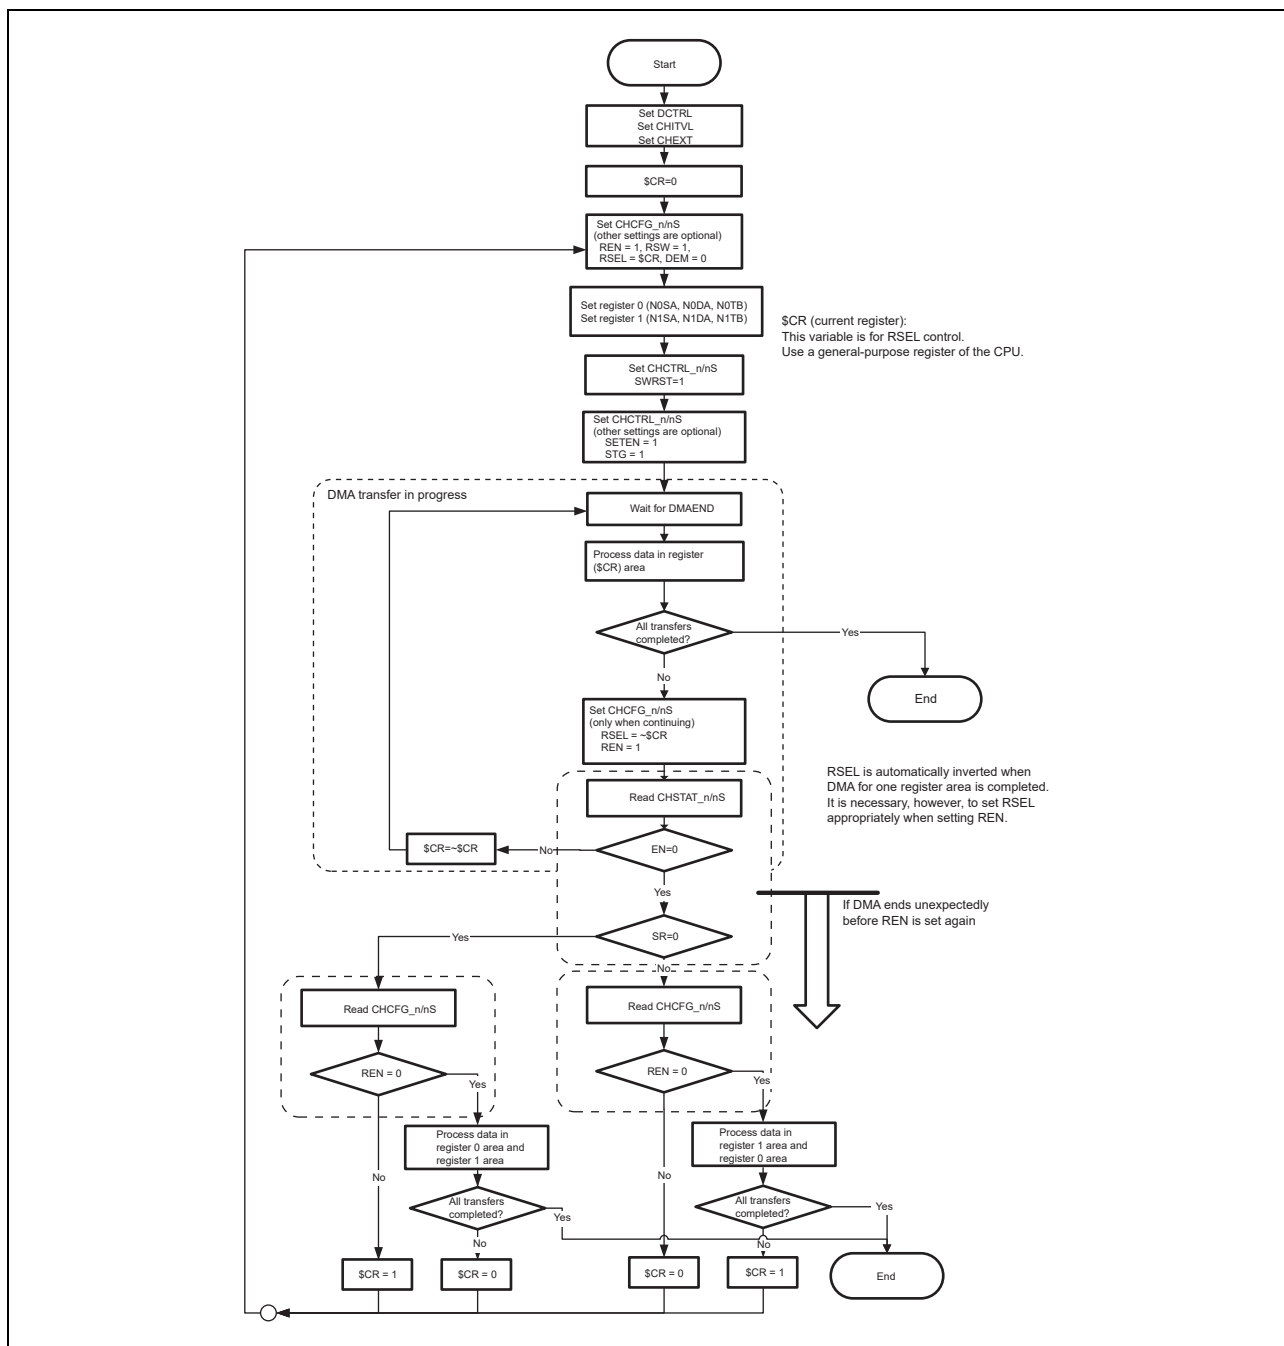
Start

Set DCTRL
Set CHITVL
Set CHEXT

$CR=0

Set CHCFG_n/nS
(other settings are optional)
REN = 1, RSW = 1,
RSEL = $CR, DEM = 0

Set register 0 (N0SA, N0DA, N0TB)
Set register 1 (N1SA, N1DA, N1TB)

$CR (current register):
This variable is for RSEL control.
Use a general-purpose register of the CPU.

Set CHCTRL_n/nS
SWRST=1

Set CHCTRL_n/nS
(other settings are optional)
SETEN = 1
STG = 1

DMA transfer in progress

Wait for DMAEND

Process data in register ($CR) area

All transfers completed?

Yes

End

No

Set CHCFG_n/nS
(only when continuing)
RSEL = ~$CR
REN = 1

RSEL is automatically inverted when DMA for one register area is completed.
It is necessary, however, to set RSEL appropriately when setting REN.

Read CHSTAT_n/nS

$CR=~$CR

No

EN=0

Yes

If DMA ends unexpectedly before REN is set again

Yes

SR=0

No

Read CHCFG_n/nS

REN = 0

Yes

Read CHCFG_n/nS

REN = 0

Yes

Process data in register 0 area and register 1 area

Process data in register 1 area and register 0 area

No

All transfers completed?

Yes

No

All transfers completed?

Yes

No

No

$CR = 1

$CR = 0

$CR = 0

$CR = 1

End